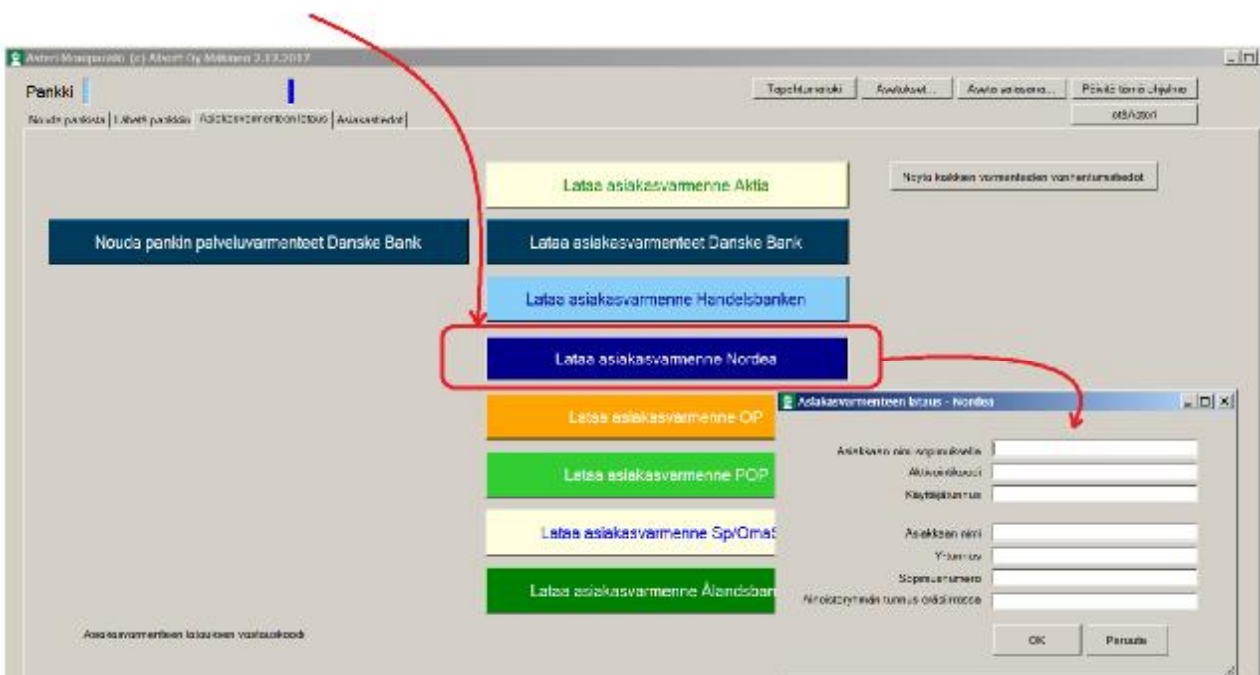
Asteri Monipankki (c) Atsoft Oy Mäkinen 3.12.2017

Pankki

Nouda pankista | Lähetä pankkiin | Asiakasvarmenteen lataus | Asiakastiedot

Tapahtumaloki
Asetukset...
Avaa tiedosto...
Päivitä tämä ohjelma
atsAsteri

Lataa asiakasvarmenne Aktia

Näytä kaikkien varmenteiden voimassaolotiedot

Nouda pankin palveluvarmenteet Danske Bank

Lataa asiakasvarmenteet Danske Bank

Lataa asiakasvarmenne Handelsbanken

Lataa asiakasvarmenne Nordea

Lataa asiakasvarmenne OP

Lataa asiakasvarmenne POP

Lataa asiakasvarmenne Sp/OmaS

Lataa asiakasvarmenne Ålandsban

Asiakasvarmenteen latauksen vastauskoodi

Asiakasvarmenteen lataus - Nordea

Asiakkaan nimi sopimuksella
Aktivointikoodi
Käyttäjätunnus

Asiakkaan nimi
Y-tunnus
Sopimusnumero
Ainoastaan yrityksen tunnus oikeassa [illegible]

OK
Peruuta